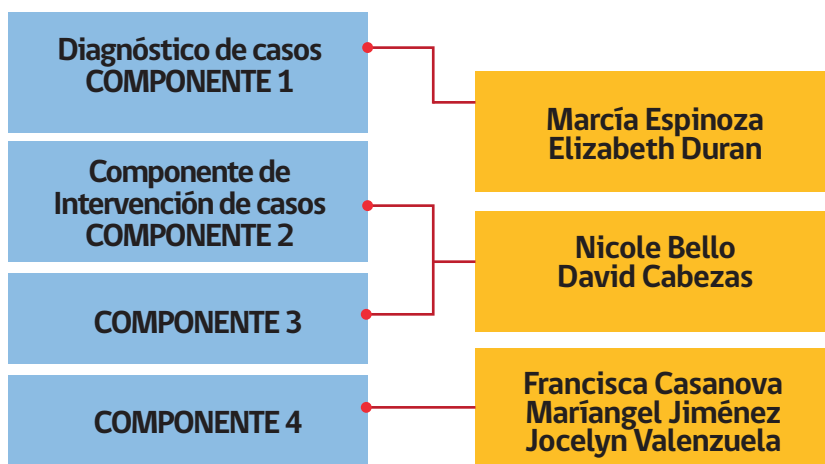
Diagnóstico de casos
COMPONENTE 1

Marcía Espinoza
Elizabeth Duran

Componente de
Intervención de casos
COMPONENTE 2

Nicole Bello
David Cabezas

COMPONENTE 3

COMPONENTE 4

Francisca Casanova
Maríangel Jiménez
Jocelyn Valenzuela